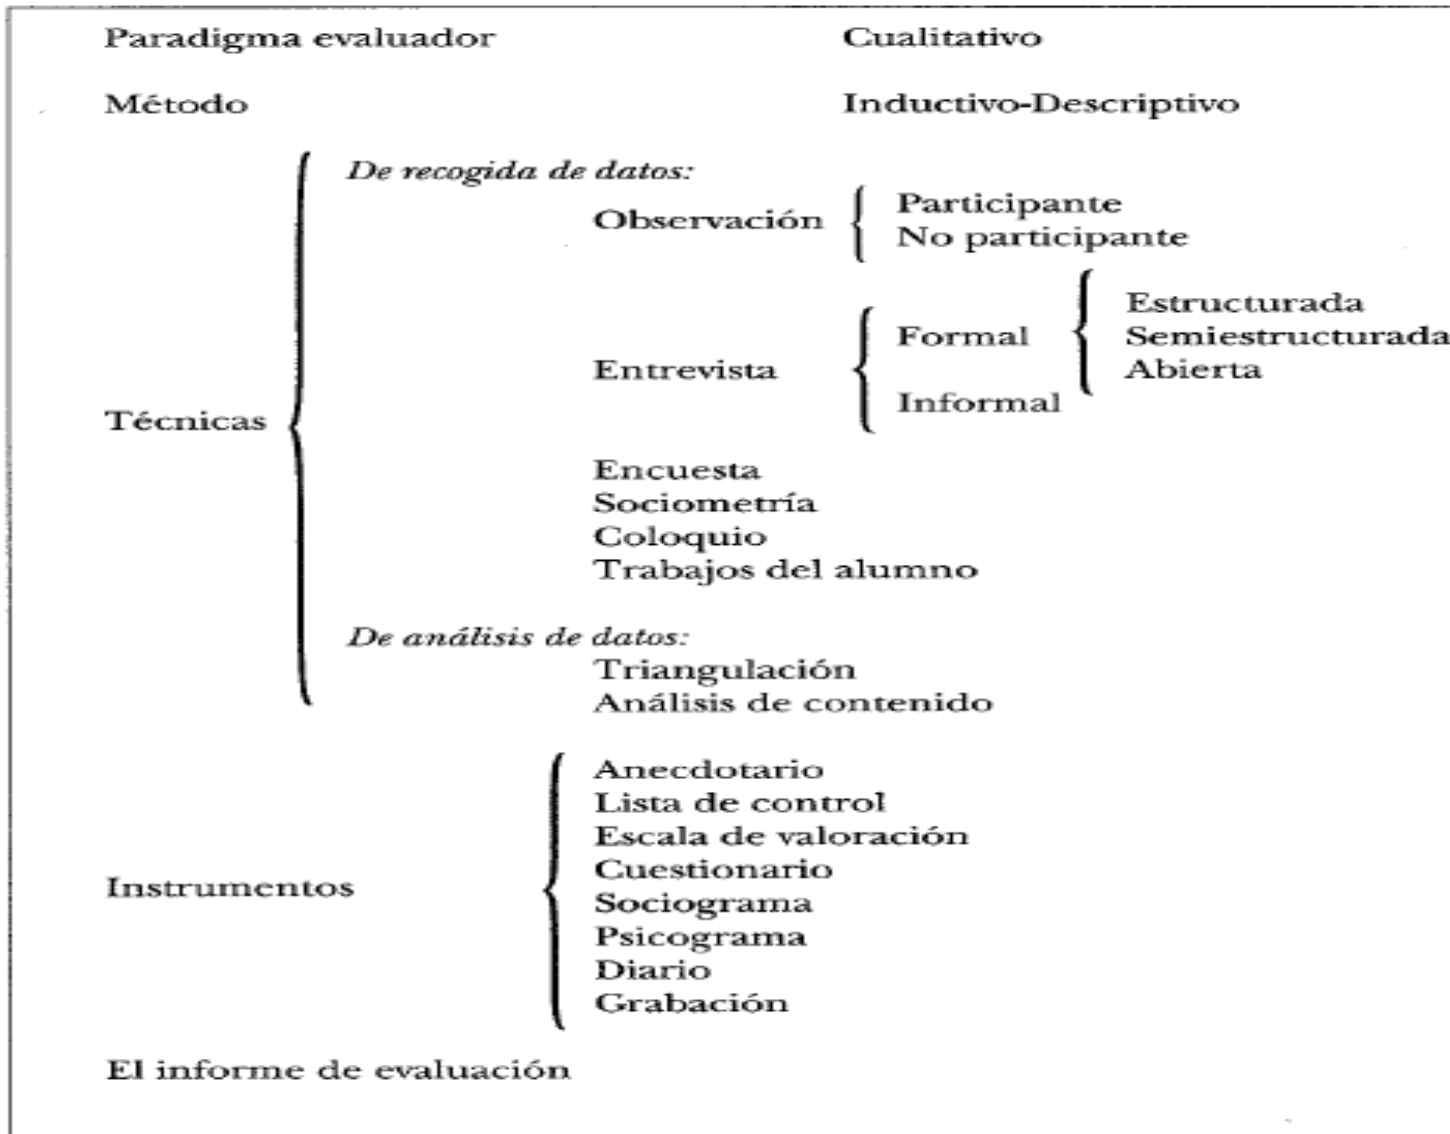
Paradigma evaluador Cualitativo

Método Inductivo-Descriptivo

Técnicas

*De recogida de datos:*

Observación
Participante
No participante

Entrevista
Formal
Estructurada
Semiestructurada
Abierta
Informal

Encuesta
Sociometría
Coloquio
Trabajos del alumno

*De análisis de datos:*

Triangulación
Análisis de contenido

Instrumentos

Anecdotario
Lista de control
Escala de valoración
Cuestionario
Sociograma
Psicograma
Diario
Grabación

El informe de evaluación